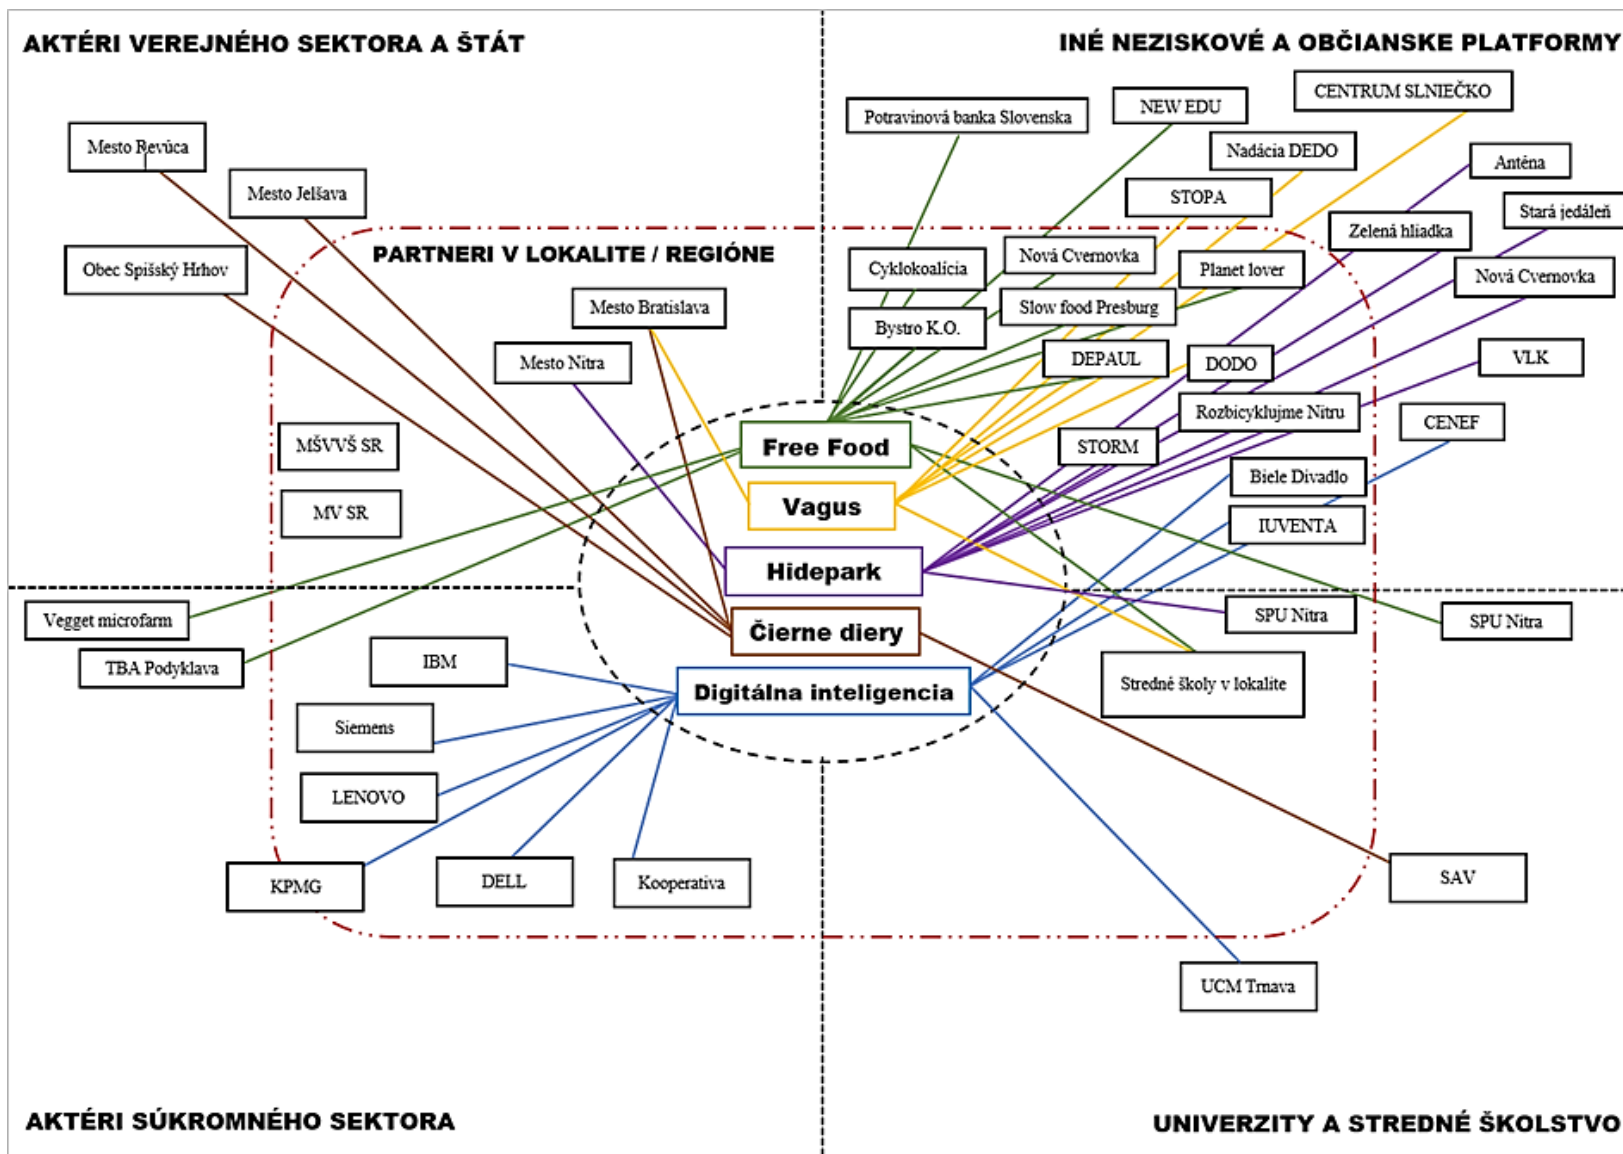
AKTÉRI VEREJNÉHO SEKTORA A ŠTÁT

INÉ NEZISKOVÉ A OBČIANSKE PLATFORMY

Mesto Revúca

Mesto Jelšava

Obec Spišský Hrhov

PARTNERI V LOKALITE / REGIÓNE

Mesto Bratislava

Mesto Nitra

MŠVVŠ SR

MV SR

Potravinová banka Slovenska

NEW EDU

CENTRUM SLNIEČKO

Nadácia DEDO

Anténa

STOPA

Stará jedáleň

Zelená hliadka

Cyklokoalícia

Nová Cvernovka

Planet lover

Nová Cvernovka

Slow food Presburg

Bystro K.O.

DEPAUL

DODO

VLK

Rozbicyklujme Nitru

CENEF

STORM

Free Food

Vagus

Biele Divadlo

IUVENTA

Hidepark

Vegget microfarm

SPU Nitra

SPU Nitra

TBA Podyklava

Čierne diery

IBM

Digitálna inteligencia

Stredné školy v lokalite

Siemens

LENOVO

KPMG

DELL

Kooperativa

SAV

UCM Trnava

AKTÉRI SÚKROMNÉHO SEKTORA

UNIVERZITY A STREDNÉ ŠKOLSTVO